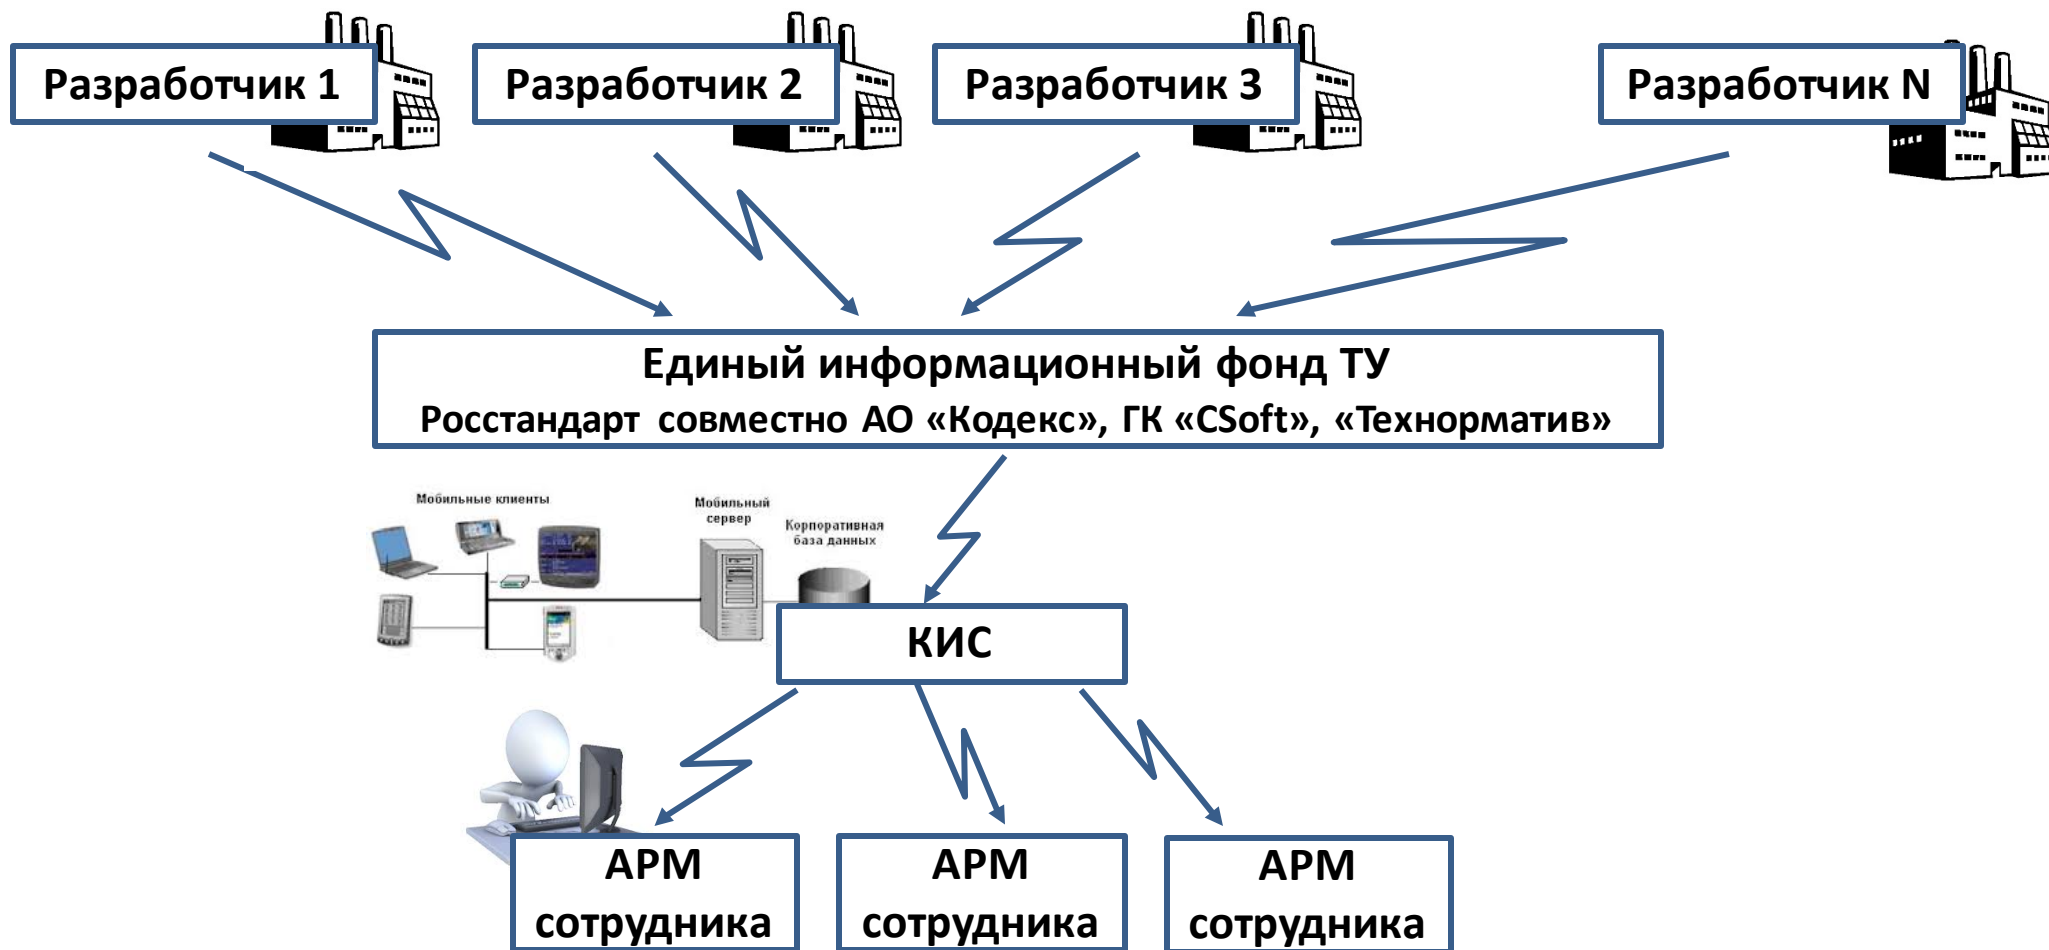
Разработчик 1

Разработчик 2

Разработчик 3

Разработчик N

Единый информационный фонд ТУ
Росстандарт совместно АО «Кодекс», ГК «CSoft», «Технорматив»

Мобильные клиенты

Мобильный сервер

Корпоративная база данных

КИС

АРМ сотрудника

АРМ сотрудника

АРМ сотрудника